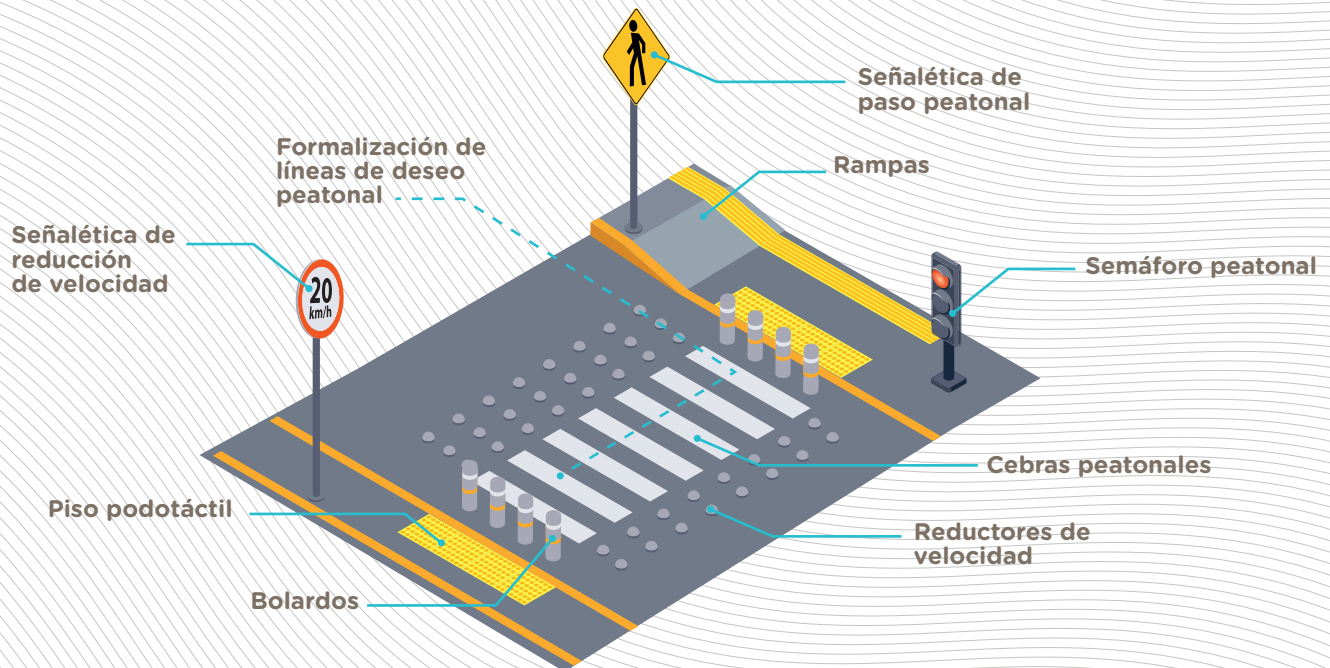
Señalética de paso peatonal

Formalización de líneas de deseo peatonal

Rampas

Señalética de reducción de velocidad

20 km/h

Semáforo peatonal

Cebras peatonales

Piso podotáctil

Reductores de velocidad

Bolardos